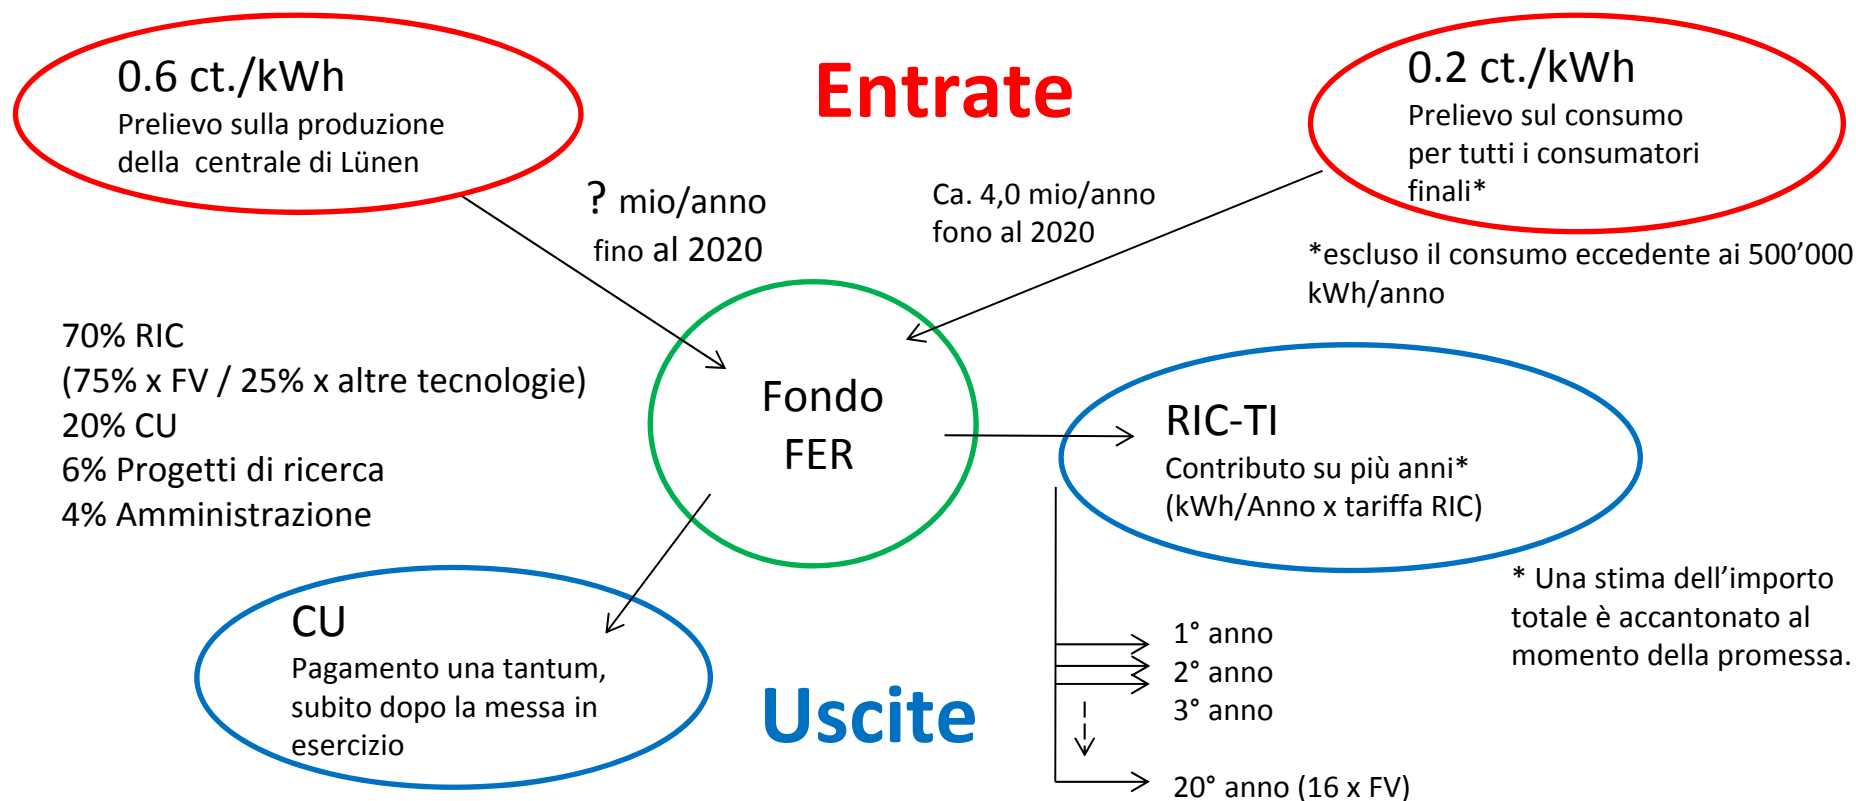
0.6 ct./kWh
Prelievo sulla produzione della centrale di Lünen

Entrate

0.2 ct./kWh
Prelievo sul consumo per tutti i consumatori finali*

? mio/anno
fino al 2020

Ca. 4,0 mio/anno
fono al 2020

*escluso il consumo eccedente ai 500'000 kWh/anno

70% RIC
(75% x FV / 25% x altre tecnologie)
20% CU
6% Progetti di ricerca
4% Amministrazione

Fondo
FER

RIC-TI
Contributo su più anni*
(kWh/Anno x tariffa RIC)

* Una stima dell'importo totale è accantonato al momento della promessa.

CU
Pagamento una tantum, subito dopo la messa in esercizio

Uscite

1° anno
2° anno
3° anno
20° anno (16 x FV)